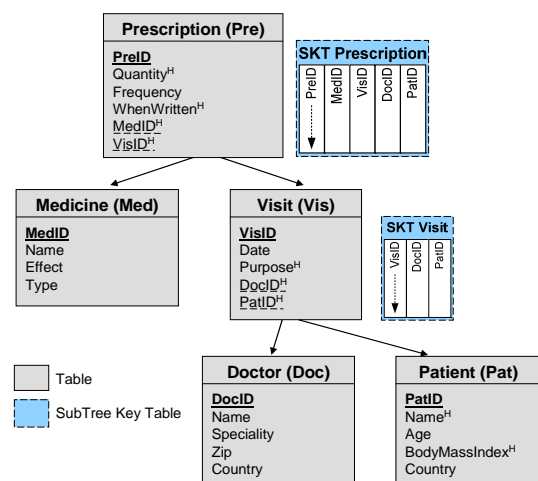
Prescription (Pre)

PreID
Quantity$^H$
Frequency
WhenWritten$^H$
MedID$^H$
VisID$^H$

SKT Prescription

| PreID | MedID | VisID | DocID | PatID |
|---|---|---|---|---|

Medicine (Med)

MedID
Name
Effect
Type

Visit (Vis)

VisID
Date
Purpose$^H$
DocID$^H$
PatID$^H$

SKT Visit

| VisID | DocID | PatID |
|---|---|---|

Table

SubTree Key Table

Doctor (Doc)

DocID
Name
Speciality
Zip
Country

Patient (Pat)

PatID
Name$^H$
Age
BodyMassIndex$^H$
Country